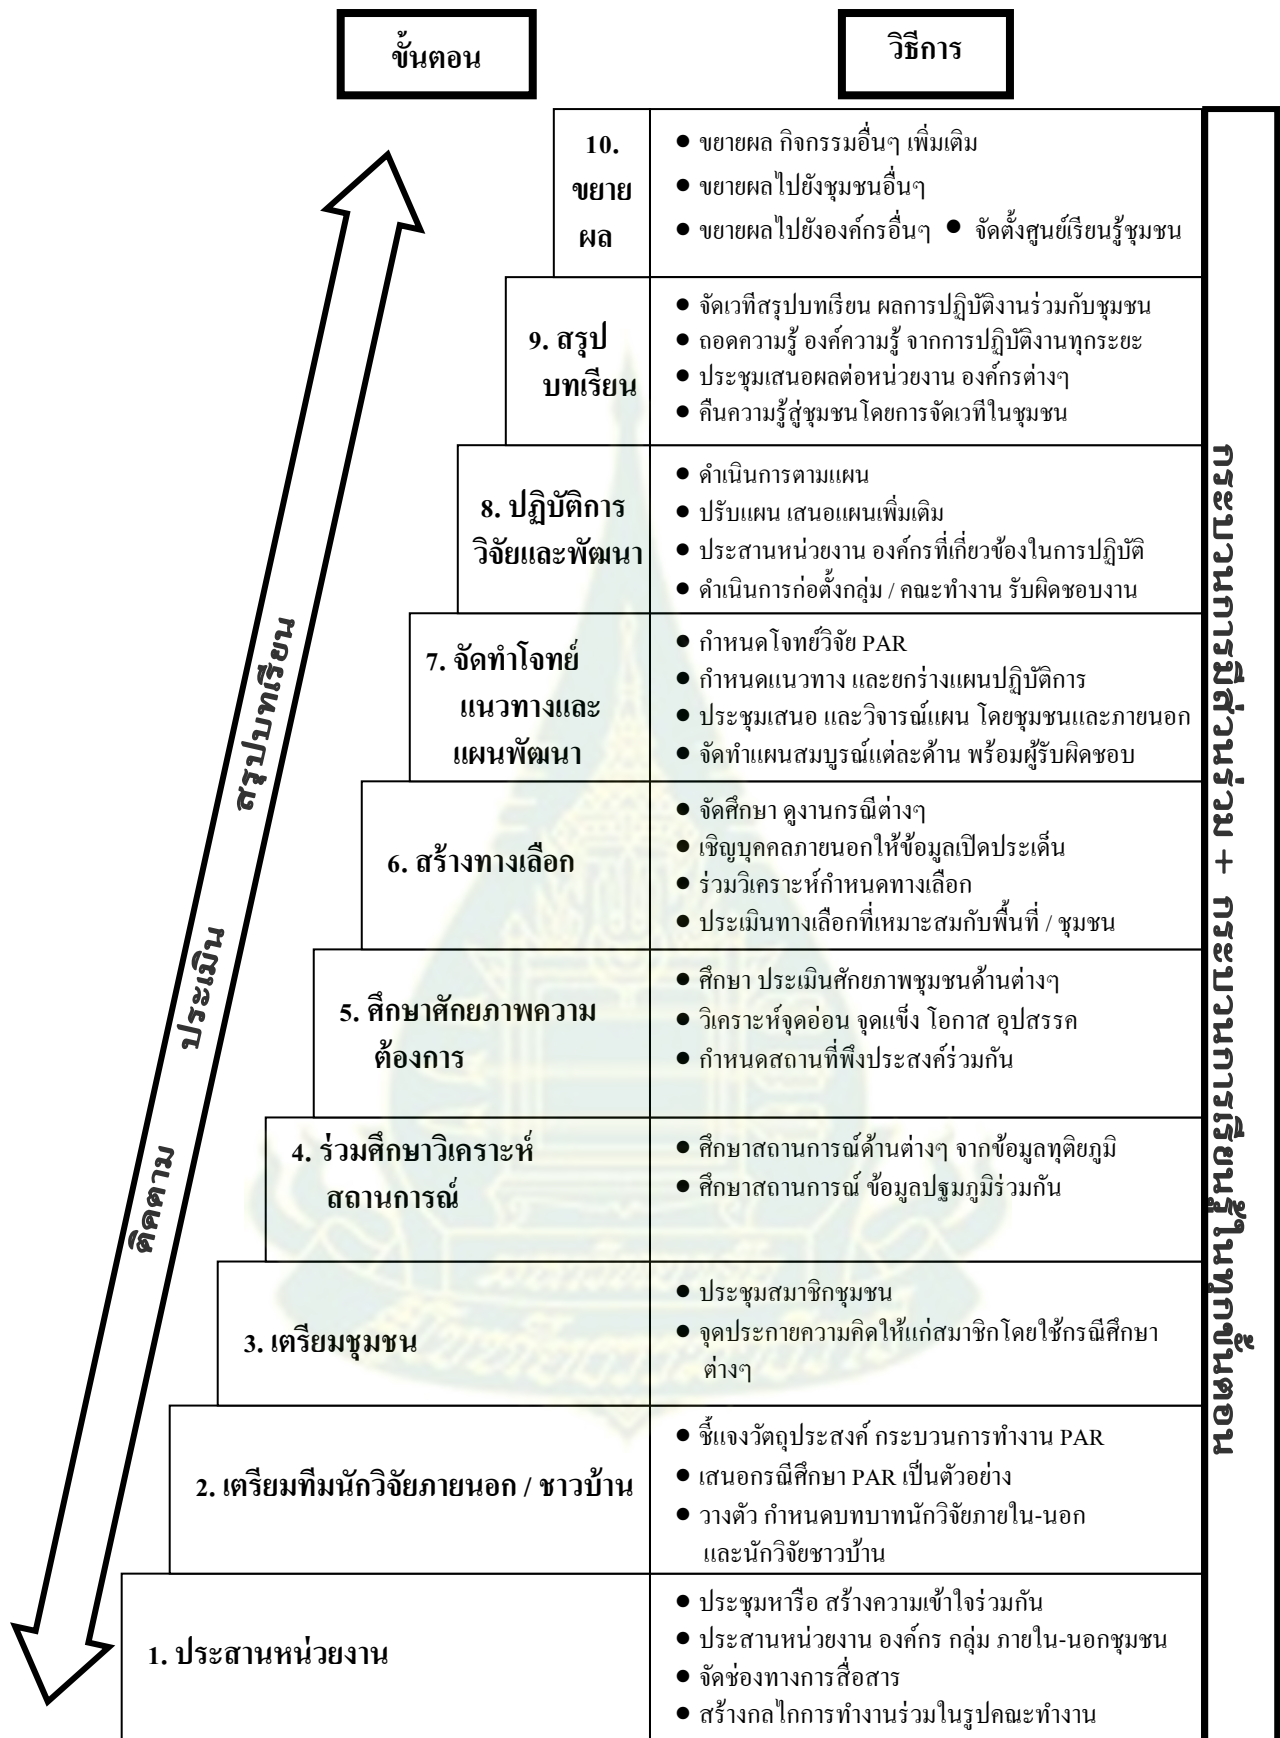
ขั้นตอน

วิธีการ

สรุปบทเรียน

ประเมิน

ติดตาม

| ขั้นตอน | วิธีการ |
|---|---|
| 10. ขยายผล | ● ขยายผล กิจกรรมอื่นๆ เพิ่มเติม ● ขยายผลไปยังชุมชนอื่นๆ ● ขยายผลไปยังองค์กรอื่นๆ ● จัดตั้งศูนย์เรียนรู้ชุมชน |
| 9. สรุปบทเรียน | ● จัดเวทีสรุปบทเรียน ผลการปฏิบัติงานร่วมกับชุมชน ● ถอดความรู้ องค์ความรู้ จากการปฏิบัติงานทุกระยะ ● ประชุมเสนอผลต่อหน่วยงาน องค์กรต่างๆ ● คืนความรู้สู่ชุมชนโดยการจัดเวทีในชุมชน |
| 8. ปฏิบัติการวิจัยและพัฒนา | ● ดำเนินการตามแผน ● ปรับแผน เสนอแผนเพิ่มเติม ● ประสานหน่วยงาน องค์กรที่เกี่ยวข้องในการปฏิบัติ ● ดำเนินการก่อตั้งกลุ่ม / คณะทำงาน รับผิดชอบงาน |
| 7. จัดทำโจทย์ แนวทางและแผนพัฒนา | ● กำหนดโจทย์วิจัย PAR ● กำหนดแนวทาง และยกร่างแผนปฏิบัติการ ● ประชุมเสนอ และวิจารณ์แผน โดยชุมชนและภายนอก ● จัดทำแผนสมบูรณ์แต่ละด้าน พร้อมผู้รับผิดชอบ |
| 6. สร้างทางเลือก | ● จัดศึกษา ดูงานกรณีต่างๆ ● เชิญบุคคลภายนอกให้ข้อมูลเปิดประเด็น ● ร่วมวิเคราะห์กำหนดทางเลือก ● ประเมินทางเลือกที่เหมาะสมกับพื้นที่ / ชุมชน |
| 5. ศึกษาศักยภาพความต้องการ | ● ศึกษา ประเมินศักยภาพชุมชนด้านต่างๆ ● วิเคราะห์จุดอ่อน จุดแข็ง โอกาส อุปสรรค ● กำหนดสถานที่พึงประสงค์ร่วมกัน |
| 4. ร่วมศึกษาวิเคราะห์สถานการณ์ | ● ศึกษาสถานการณ์ด้านต่างๆ จากข้อมูลทุติยภูมิ ● ศึกษาสถานการณ์ ข้อมูลปฐมภูมิร่วมกัน |
| 3. เตรียมชุมชน | ● ประชุมสมาชิกชุมชน ● จุดประกายความคิดให้แก่สมาชิกโดยใช้กรณีศึกษาต่างๆ |
| 2. เตรียมทีมนักวิจัยภายนอก / ชาวบ้าน | ● ชี้แจงวัตถุประสงค์ กระบวนการทำงาน PAR ● เสนอกรณีศึกษา PAR เป็นตัวอย่าง ● วางตัว กำหนดบทบาทนักวิจัยภายใน-นอก และนักวิจัยชาวบ้าน |
| 1. ประสานหน่วยงาน | ● ประชุมหารือ สร้างความเข้าใจร่วมกัน ● ประสานหน่วยงาน องค์กร กลุ่ม ภายใน-นอกชุมชน ● จัดช่องทางการสื่อสาร ● สร้างกลไกการทำงานร่วมในรูปคณะทำงาน |

กระบวนการมีส่วนร่วม + กระบวนการเรียนรู้ในทุกขั้นตอน